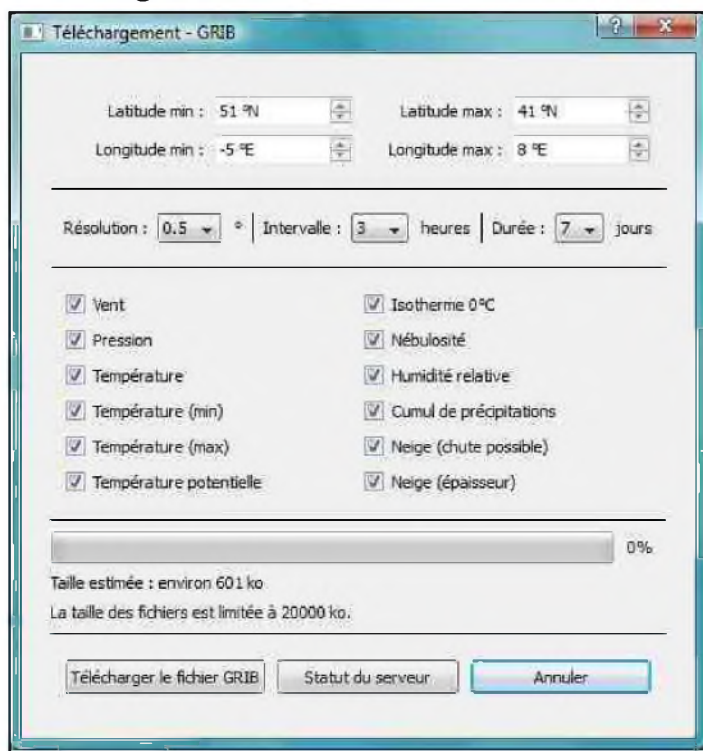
Téléchargement - GRIB

?

Latitude min : 51 °N

Latitude max : 41 °N

Longitude min : -5 °E

Longitude max : 8 °E

Résolution : 0.5 ° | Intervalle : 3 heures | Durée : 7 jours

Vent

Isotherme 0°C

Pression

Nébulosité

Température

Humidité relative

Température (min)

Cumul de précipitations

Température (max)

Neige (chute possible)

Température potentielle

Neige (épaisseur)

0%

Taille estimée : environ 601 ko

La taille des fichiers est limitée à 20000 ko.

Télécharger le fichier GRIB

Statut du serveur

Annuler